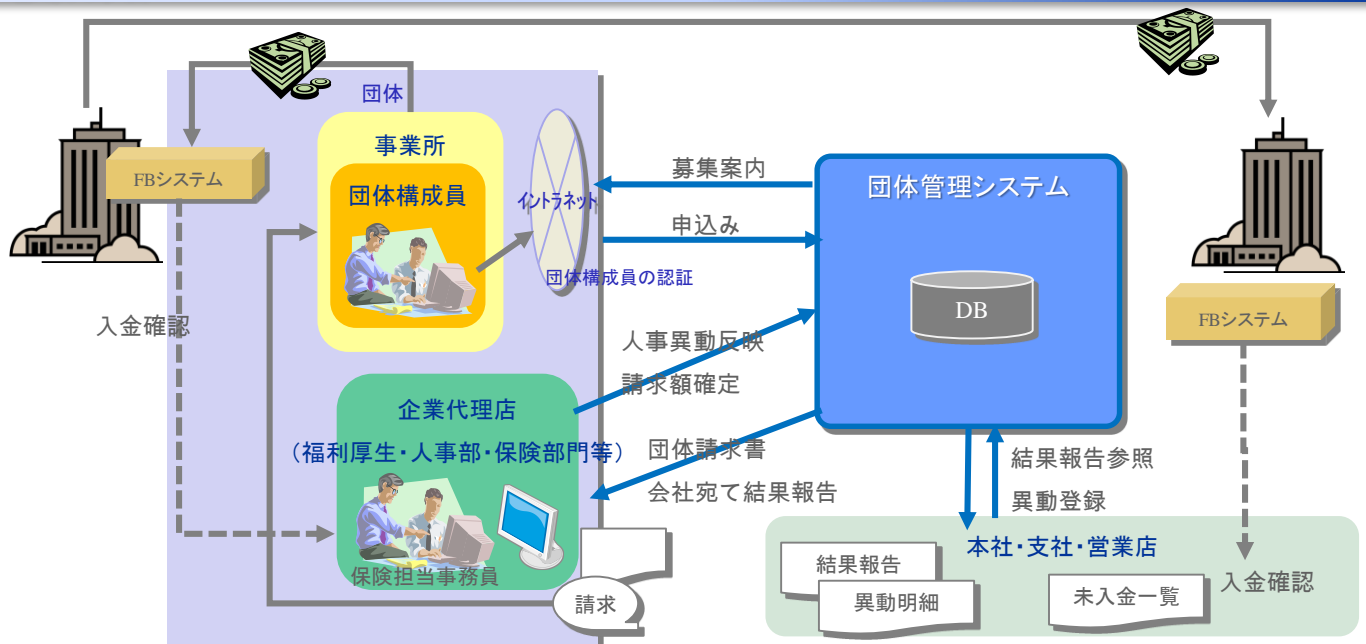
団体

FBシステム

事業所

団体構成員

イントラネット

募集案内

申込み

団体構成員の認証

団体管理システム

DB

FBシステム

入金確認

人事異動反映

請求額確定

企業代理店

（福利厚生・人事部・保険部門等）

団体請求書

会社宛て結果報告

結果報告参照

異動登録

保険担当事務員

請求

本社・支社・営業店

結果報告

異動明細

未入金一覧

入金確認